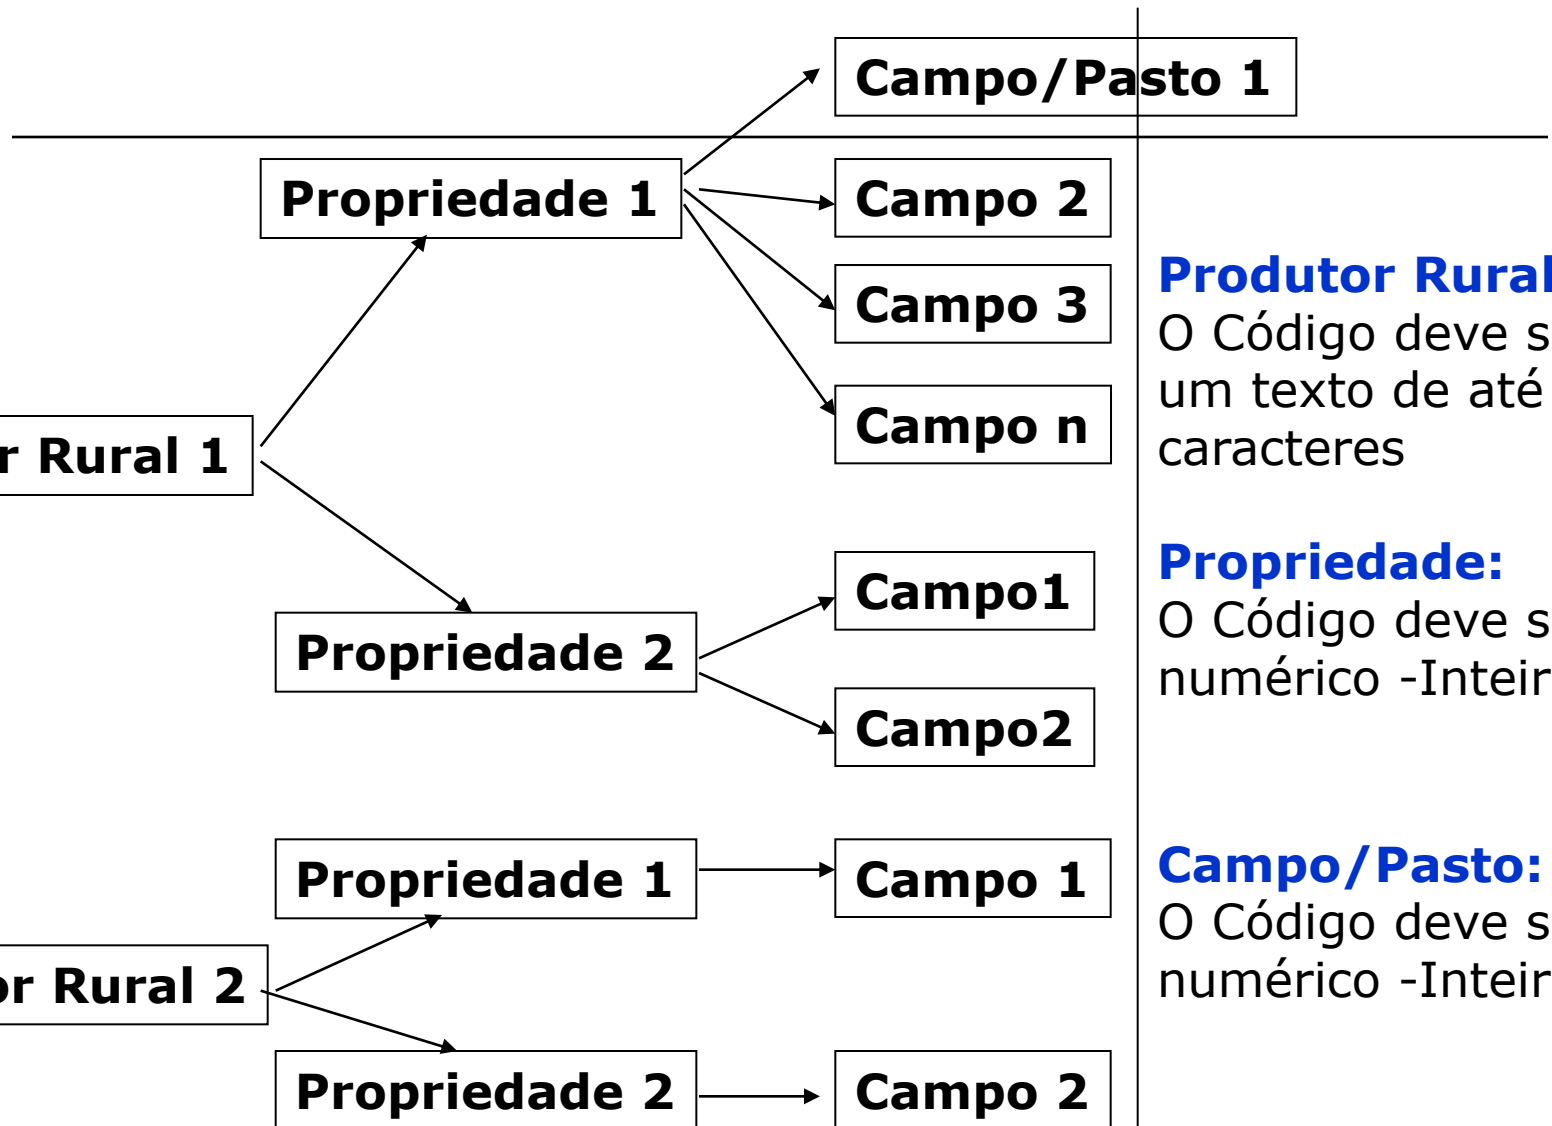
Campo/Pasto 1

Propriedade 1

Campo 2

Campo 3

Campo n

r Rural 1

Campo1

Propriedade 2

Campo2

Propriedade 1

Campo 1

or Rural 2

Propriedade 2

Campo 2

Produtor Rural
O Código deve s
um texto de até
caracteres

Propriedade:
O Código deve s
numérico -Inteir

Campo/Pasto:
O Código deve s
numérico -Inteir